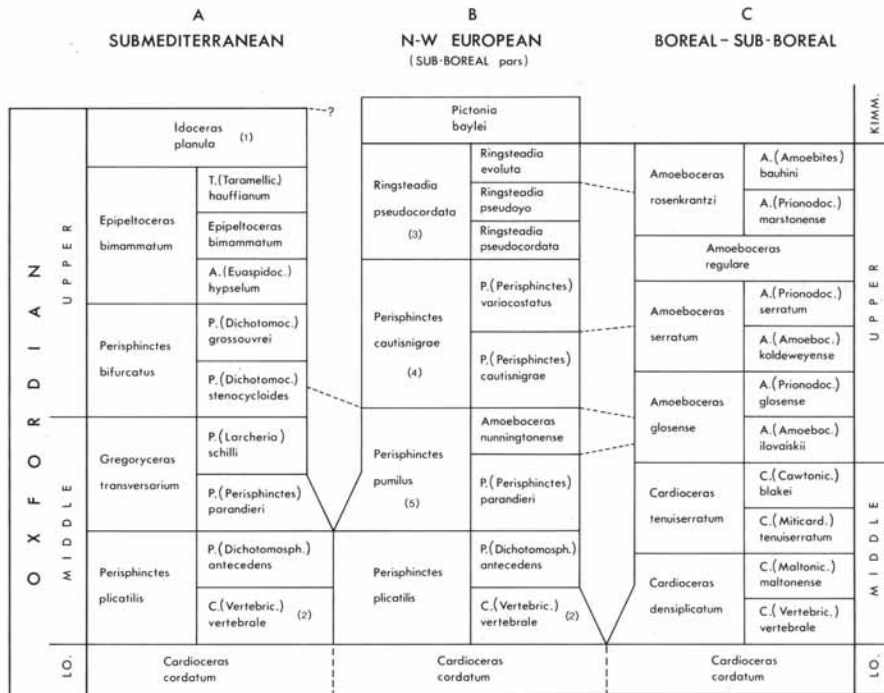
A
SUBMEDITERRANEAN

B
N-W EUROPEAN
(SUB-BOREAL pars)

C
BOREAL – SUB-BOREAL

| | | A zone | A subzone | B zone | B subzone | C zone | C subzone | |
|---|---|---|---|---|---|---|---|---|
| OXFORDIAN | | Idoceras planula (1) | | Pictonia baylei | | | | KIMM. |
| | UPPER | Epipeltoceras bimammatum | T. (Taramellic.) hauffianum | Ringsteadia pseudocordata (3) | Ringsteadia evoluta | Amoeboceras rosenkrantzi | A. (Amoebites) bauhini | UPPER |
| | | | Epipeltoceras bimammatum | | Ringsteadia pseudoyo | | A. (Prionodoc.) marstonense | |
| | | | A. (Euaspidoc.) hypselum | | Ringsteadia pseudocordata | Amoeboceras regulare | | |
| | | Perisphinctes bifurcatus | P. (Dichotomoc.) grossouvrei | Perisphinctes cautisnigrae (4) | P. (Perisphinctes) variocostatus | Amoeboceras serratum | A. (Prionodoc.) serratum | |
| | | | P. (Dichotomoc.) stenocycloides | | P. (Perisphinctes) cautisnigrae | | A. (Amoeboc.) koldeweyense | |
| | MIDDLE | Gregoryceras transversarium | P. (Larcheria) schilli | Perisphinctes pumilus (5) | Amoeboceras nunningtonense | Amoeboceras glosense | A. (Prionodoc.) glosense | |
| | | | P. (Perisphinctes) parandieri | | P. (Perisphinctes) parandieri | | A. (Amoeboc.) ilovaiskii | |
| | | | | | | Cardioceras tenuiserratum | C. (Cawtonic.) blakei | MIDDLE |
| | | | | | | | C. (Miticard.) tenuiserratum | |
| | | Perisphinctes plicatilis | P. (Dichotomosph.) antecedens | Perisphinctes plicatilis | P. (Dichotomosph.) antecedens | Cardioceras densiplicatum | C. (Maltonic.) maltonense | |
| | | | C. (Vertebric.) vertebrale (2) | | C. (Vertebric.) vertebrale (2) | | C. (Vertebric.) vertebrale | |
| | LO. | Cardioceras cordatum | | Cardioceras cordatum | | Cardioceras cordatum | | LO. |

?